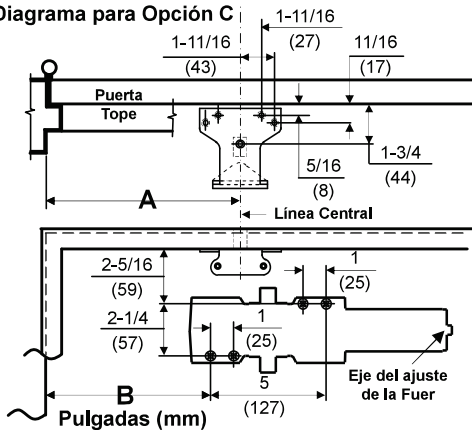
Diagrama para Opción C

1-11/16
(27)

1-11/16
(43)

11/16
(17)

Puerta

Tope

5/16
(8)

1-3/4
(44)

A

Línea Central

2-5/16
(59)

1
(25)

2-1/4
(57)

1
(25)

Eje del ajuste de la Fuer

B

5
(127)

Pulgadas (mm)